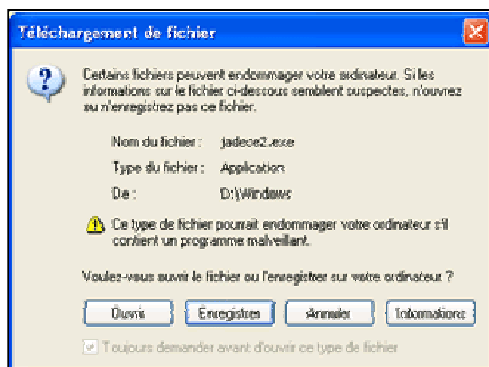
Téléchargement de fichier

Certains fichiers peuvent endommager votre ordinateur. Si les informations sur le fichier ci-dessous semblent suspectes, n'ouvrez ou n'enregistrez pas ce fichier.

Nom du fichier : jadece2.exe

Type du fichier : Application

De : D:\Windows

Ce type de fichier pourrait endommager votre ordinateur s'il contient un programme malveillant.

Voulez-vous ouvrir le fichier ou l'enregistrer sur votre ordinateur ?

Ouvrir Enregistrer Annuler Informations

Toujours demander avant d'ouvrir ce type de fichier